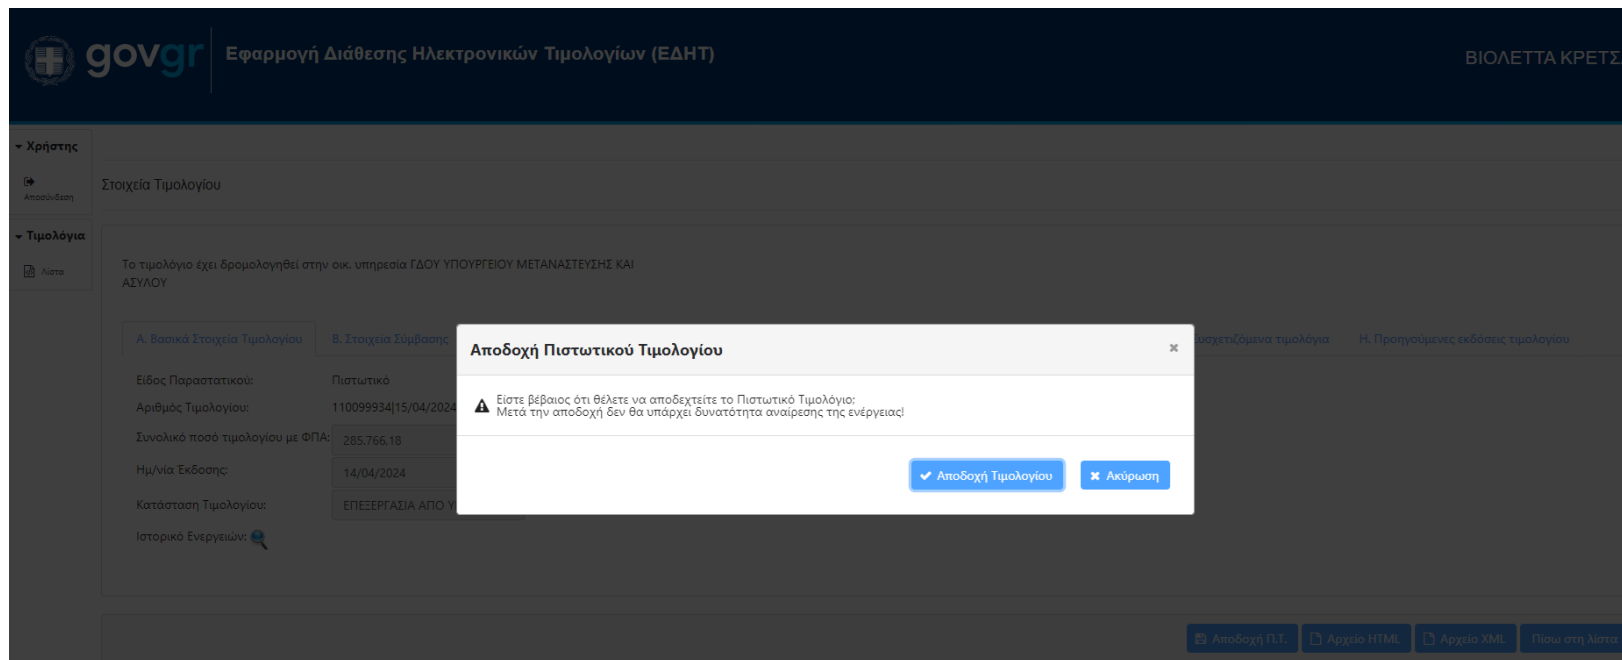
govgr Εφαρμογή Διάθεσης Ηλεκτρονικών Τιμολογίων (ΕΔΗΤ)

ΒΙΟΛΕΤΤΑ ΚΡΕΤΣ

Χρήστης

Αποσύνδεση

Τιμολόγια

Λίστα

Στοιχεία Τιμολογίου

Το τιμολόγιο έχει δρομολογηθεί στην οικ. υπηρεσία ΓΔΟΥ ΥΠΟΥΡΓΕΙΟΥ ΜΕΤΑΝΑΣΤΕΥΣΗΣ ΚΑΙ ΑΣΥΛΟΥ

Α. Βασικά Στοιχεία Τιμολογίου | Β. Στοιχεία Σύμβασης | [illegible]σχετιζόμενα τιμολόγια | Η. Προηγούμενες εκδόσεις τιμολογίου

Είδος Παραστατικού: Πιστωτικό
Αριθμός Τιμολογίου: 110099934|15/04/2024
Συνολικό ποσό τιμολογίου με ΦΠΑ: 285.766,18
Ημ/νια Έκδοσης: 14/04/2024
Κατάσταση Τιμολογίου: ΕΠΕΞΕΡΓΑΣΙΑ ΑΠΟ Υ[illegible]
Ιστορικό Ενεργειών:

Αποδοχή Πιστωτικού Τιμολογίου

×

Είστε βέβαιος ότι θέλετε να αποδεχτείτε το Πιστωτικό Τιμολόγιο:
Μετά την αποδοχή δεν θα υπάρχει δυνατότητα αναίρεσης της ενέργειας!

Αποδοχή Τιμολογίου
Ακύρωση

Αποδοχή Π.Τ. | Αρχείο HTML | Αρχείο XML | Πίσω στη λίστα